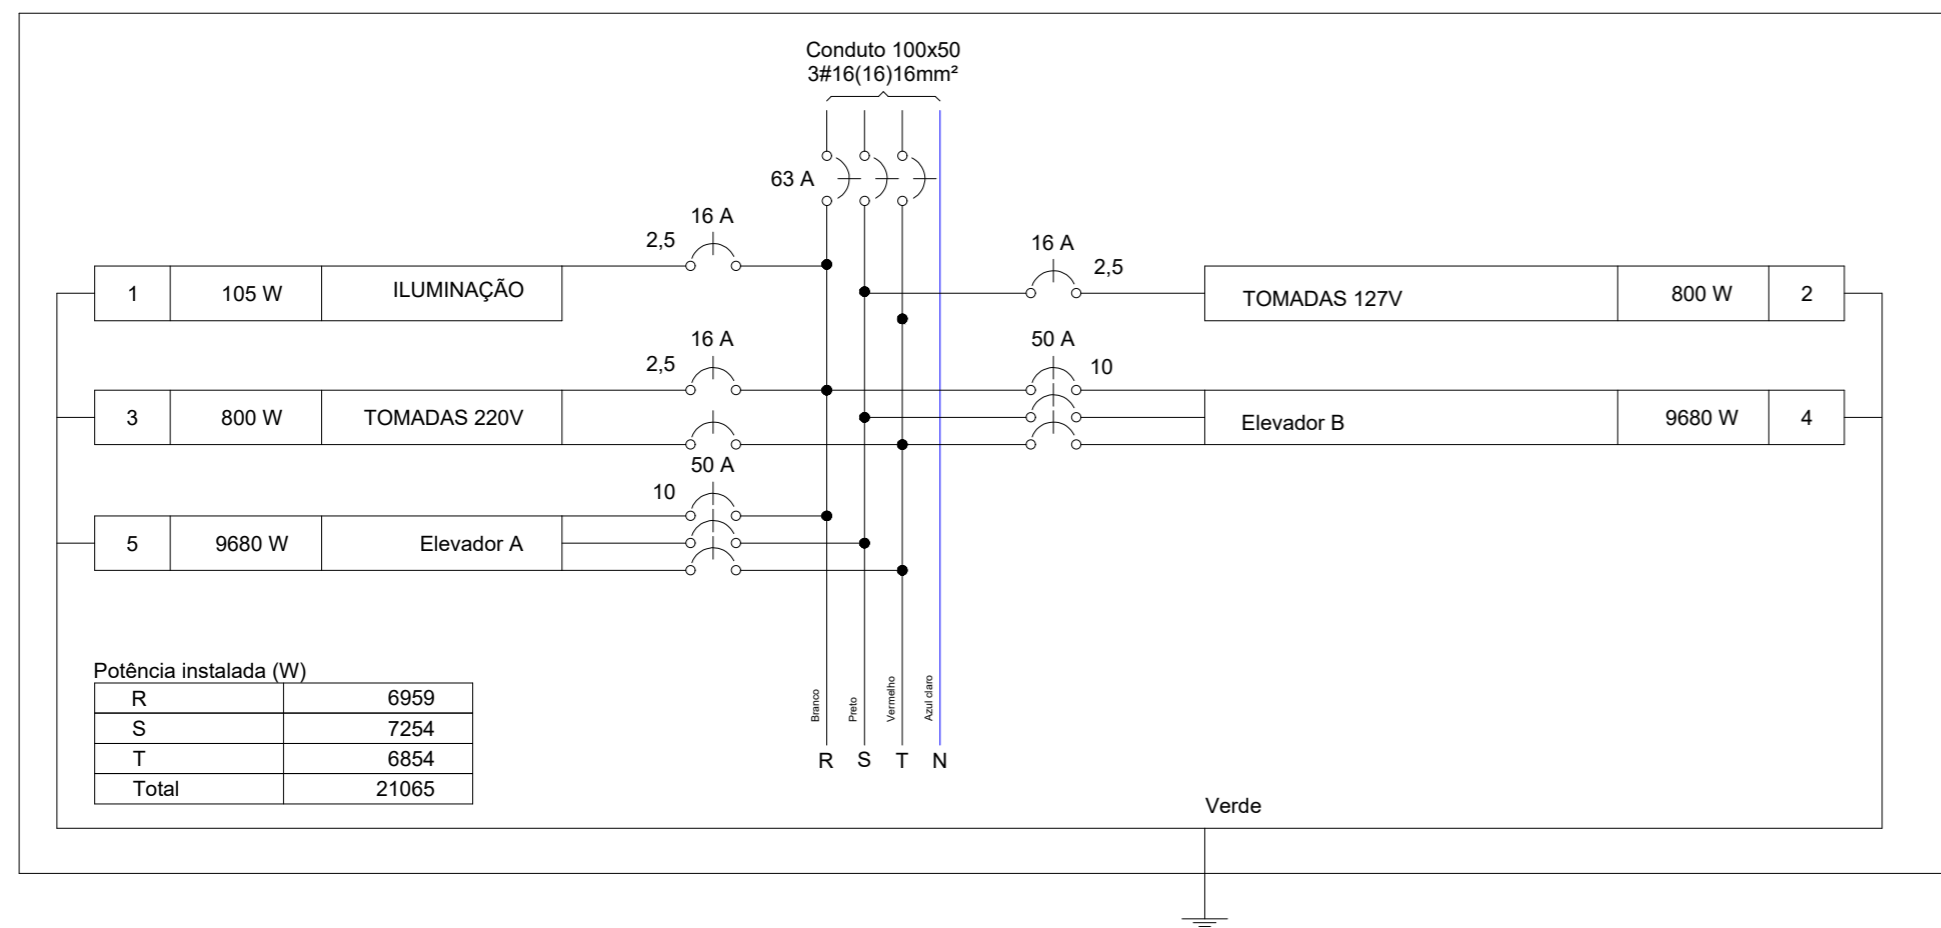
Conduto 100x50
3#16(16)16mm²

63 A

16 A
2,5

16 A
2,5

| 1 | 105 W | ILUMINAÇÃO |

| TOMADAS 127V | 800 W | 2 |

16 A
2,5

50 A
10

| 3 | 800 W | TOMADAS 220V |

| Elevador B | 9680 W | 4 |

50 A
10

| 5 | 9680 W | Elevador A |

Potência instalada (W)

| R | 6959 |
|---|---|
| S | 7254 |
| T | 6854 |
| Total | 21065 |

Branco
Preto
Vermelho
Azul claro

R S T N

Verde